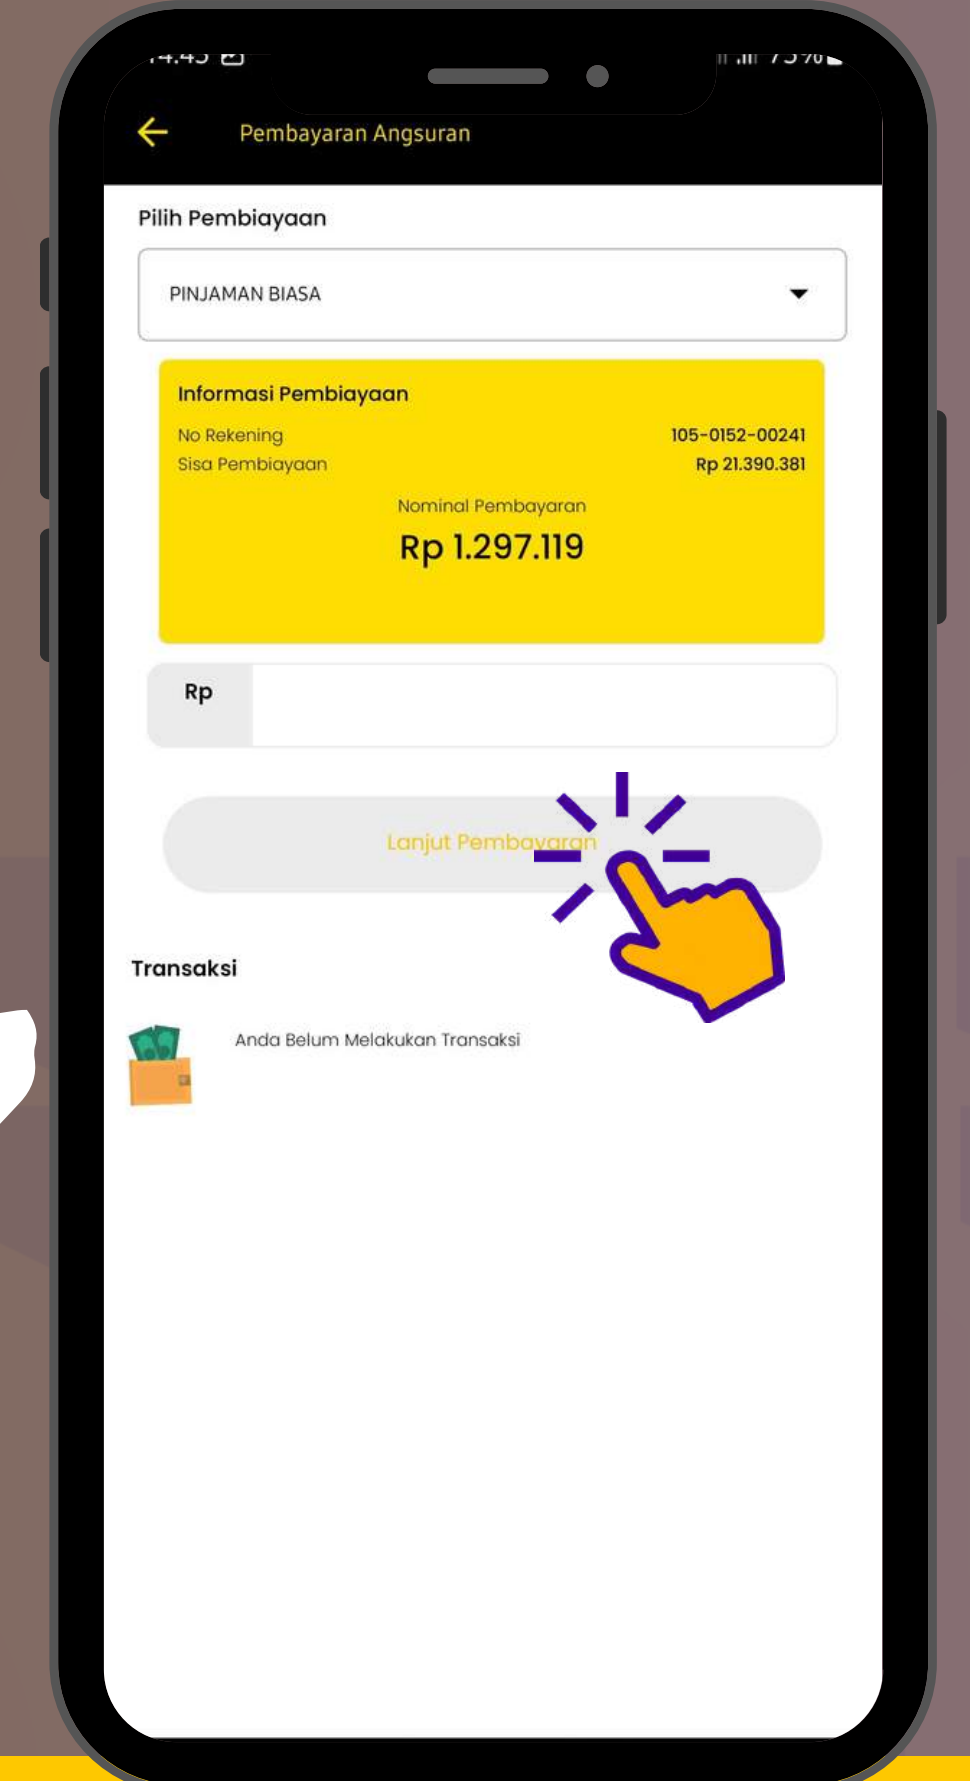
Pembayaran Angsuran

Pilih Pembiayaan

PINJAMAN BIASA

Informasi Pembiayaan

No Rekening 105-0152-00241

Sisa Pembiayaan Rp 21.390.381

Nominal Pembayaran

Rp 1.297.119

Rp

Lanjut Pembayaran

Transaksi

Anda Belum Melakukan Transaksi